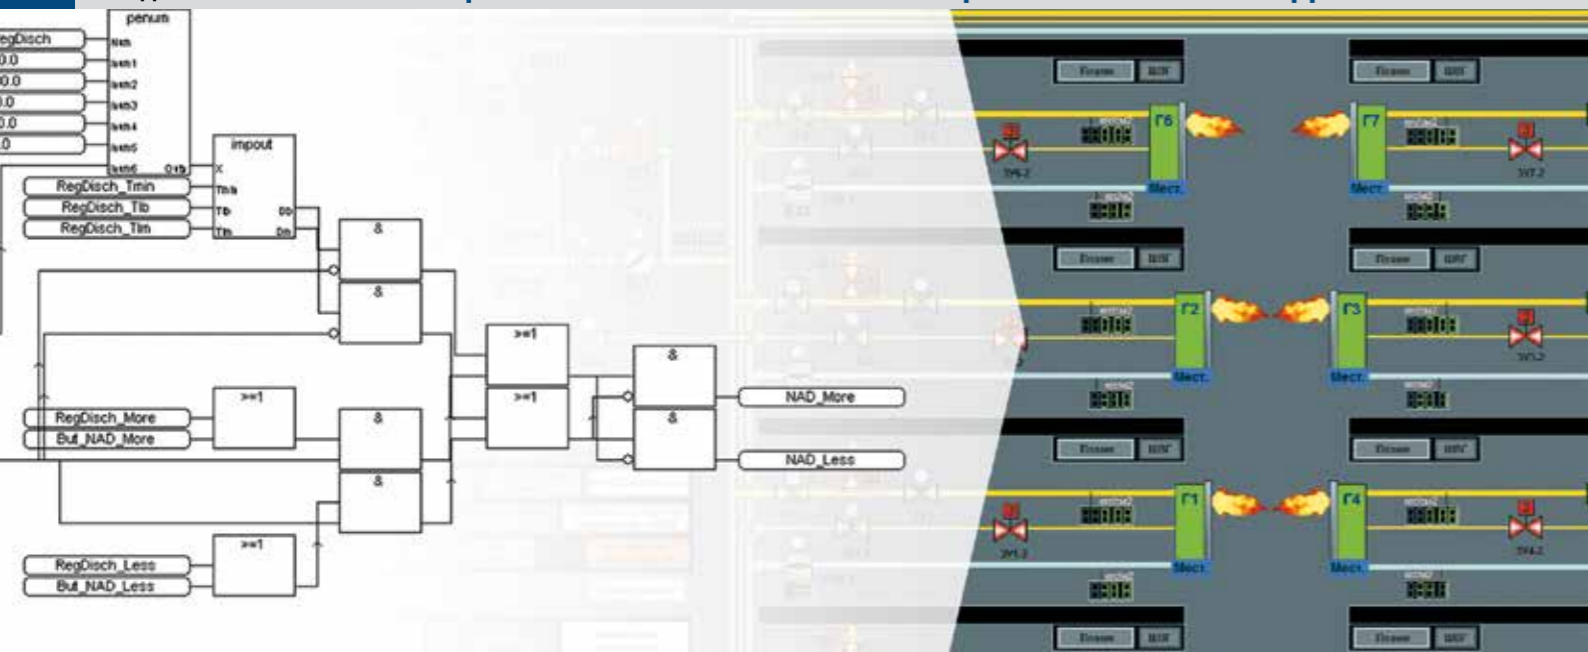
penum
egDisch
0.0
0.0
0.0
0.0
0
Num
Num1
Num2
Num3
Num4
Num5
Num6 Out
impout
X
Tmin
Tb Do
Tm Dm
RegDisch_Tmin
RegDisch_Tb
RegDisch_Tm
&
&
>=1
>=1
&
&
RegDisch_More
But_NAD_More
>=1
&
&
NAD_More
NAD_Less
RegDisch_Less
But_NAD_Less
>=1
Г6
Мест.
Г7
Мест.
Г2
Мест.
Г3
Мест.
Г1
Мест.
Г4
Мест.